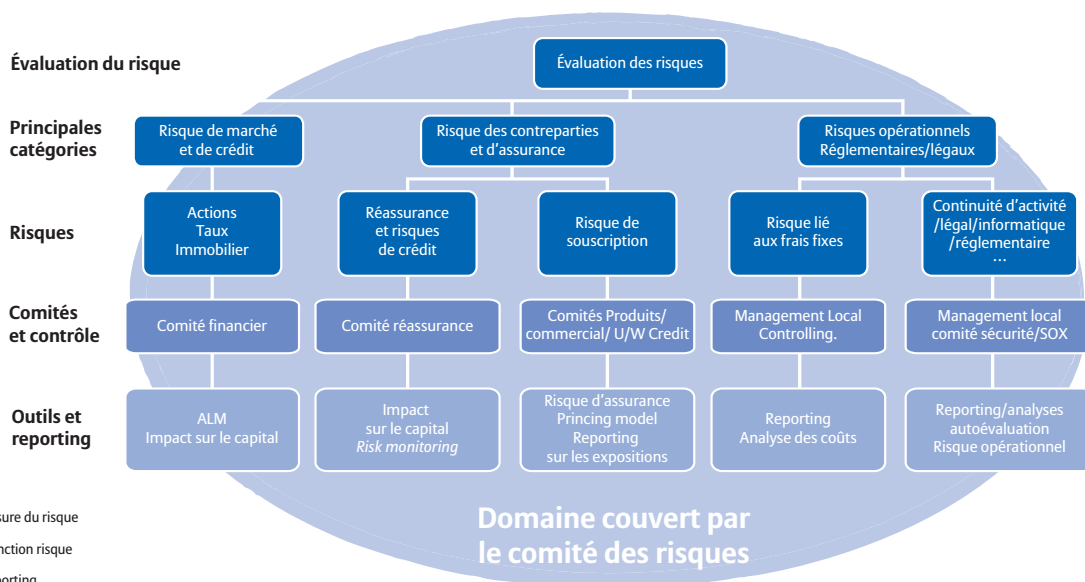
Évaluation du risque

Principales catégories

Risques

Comités et contrôle

Outils et reporting

Évaluation des risques

Risque de marché et de crédit

Risque des contreparties et d'assurance

Risques opérationnels Réglementaires/légaux

Actions Taux Immobilier

Réassurance et risques de crédit

Risque de souscription

Risque lié aux frais fixes

Continuité d'activité /légal/informatique /réglementaire …

Comité financier

Comité réassurance

Comités Produits/ commercial/ U/W Credit

Management Local Controlling.

Management local comité sécurité/SOX

ALM Impact sur le capital

Impact sur le capital *Risk monitoring*

Risque d'assurance Princing model Reporting sur les expositions

Reporting Analyse des coûts

Reporting/analyses autoévaluation Risque opérationnel

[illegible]sure du risque

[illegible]nction risque

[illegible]porting

Domaine couvert par le comité des risques